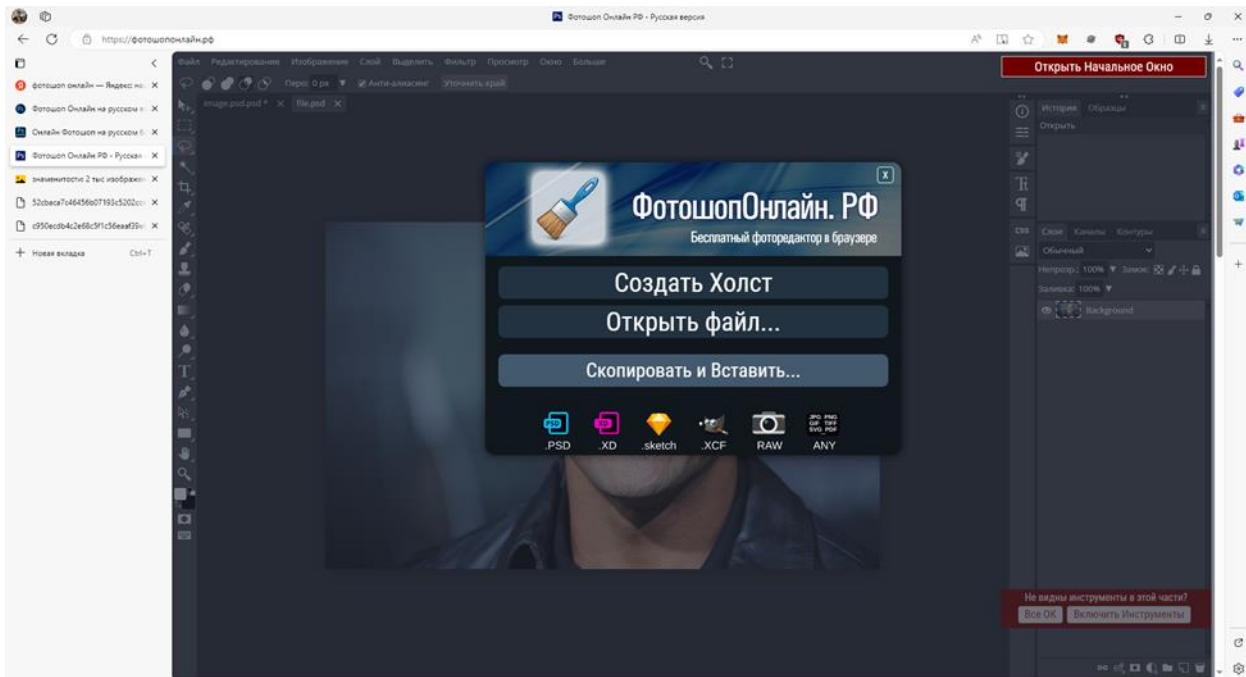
Фотошоп Онлайн РФ - Русская версия

https://фотошопонлайн.рф

фотошоп онлайн — Яндекс: на
Фотошоп Онлайн на русском я
Онлайн Фотошоп на русском б
Фотошоп Онлайн РФ - Русская
знаменитости 2 тыс изображ
52cbaca7c46456b07193c5202cc
c950ecdb4c2e68c5f1c56eaaf39e
+ Новая вкладка Ctrl+T

Файл Редактирование Изображение Слой Выделить Фильтр Просмотр Окно Больше

Перо: 0 px Анти-алиасинг Уточнить край

image.psd.psd * × file.psd ×

Открыть Начальное Окно

История Образцы
Открыть

Слои Каналы Контуры
Обычный
Непрозр.: 100% Замок:
Заливка: 100%
Background

X
ФотошопОнлайн. РФ
Бесплатный фоторедактор в браузере

Создать Холст
Открыть файл...
Скопировать и Вставить...

.PSD .XD .sketch .XCF RAW ANY

Не видны инструменты в этой части?
Все ОК Включить Инструменты